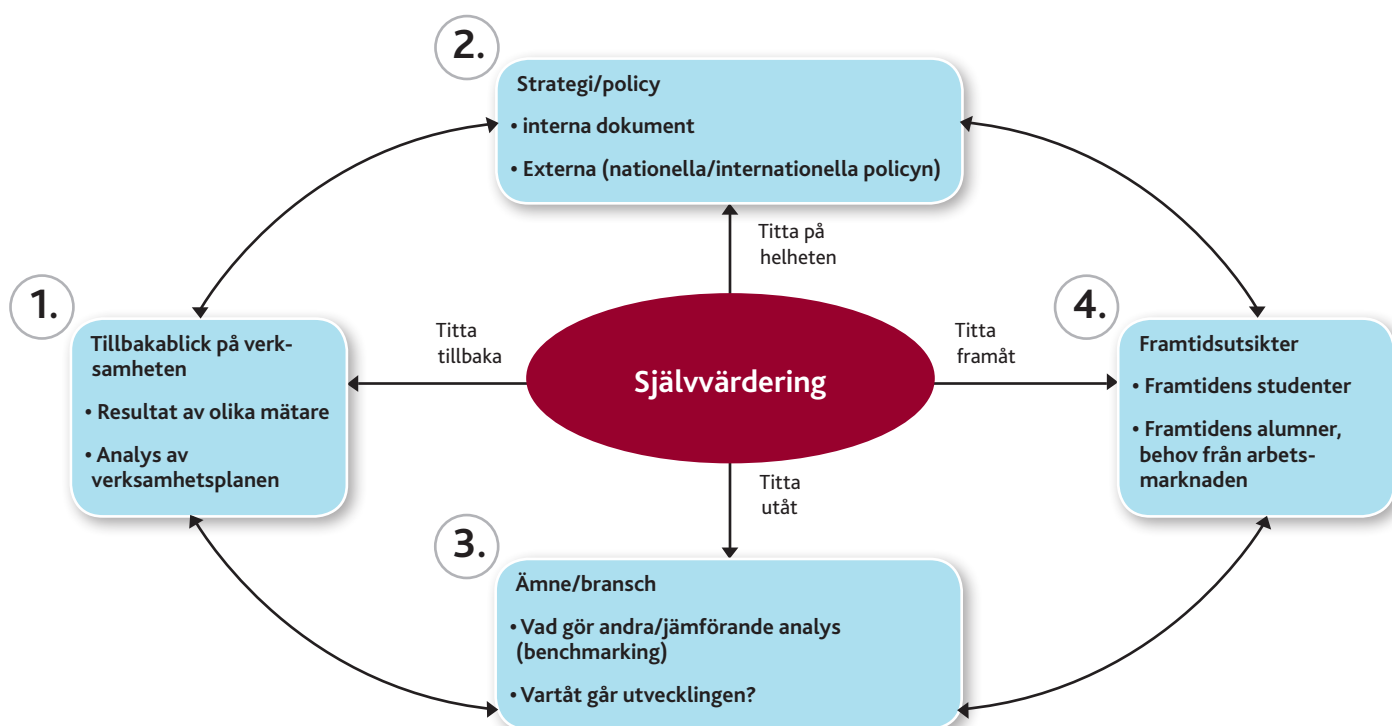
2.

Strategi/policy

• interna dokument

• Externa (nationella/internationella policyn)

Titta på helheten

1.

Tillbakablick på verksamheten

• Resultat av olika mätare

• Analys av verksamhetsplanen

Titta tillbaka

Självvärdering

Titta framåt

4.

Framtidsutsikter

• Framtidens studenter

• Framtidens alumner, behov från arbetsmarknaden

Titta utåt

3.

Ämne/bransch

• Vad gör andra/jämförande analys (benchmarking)

• Vartåt går utvecklingen?